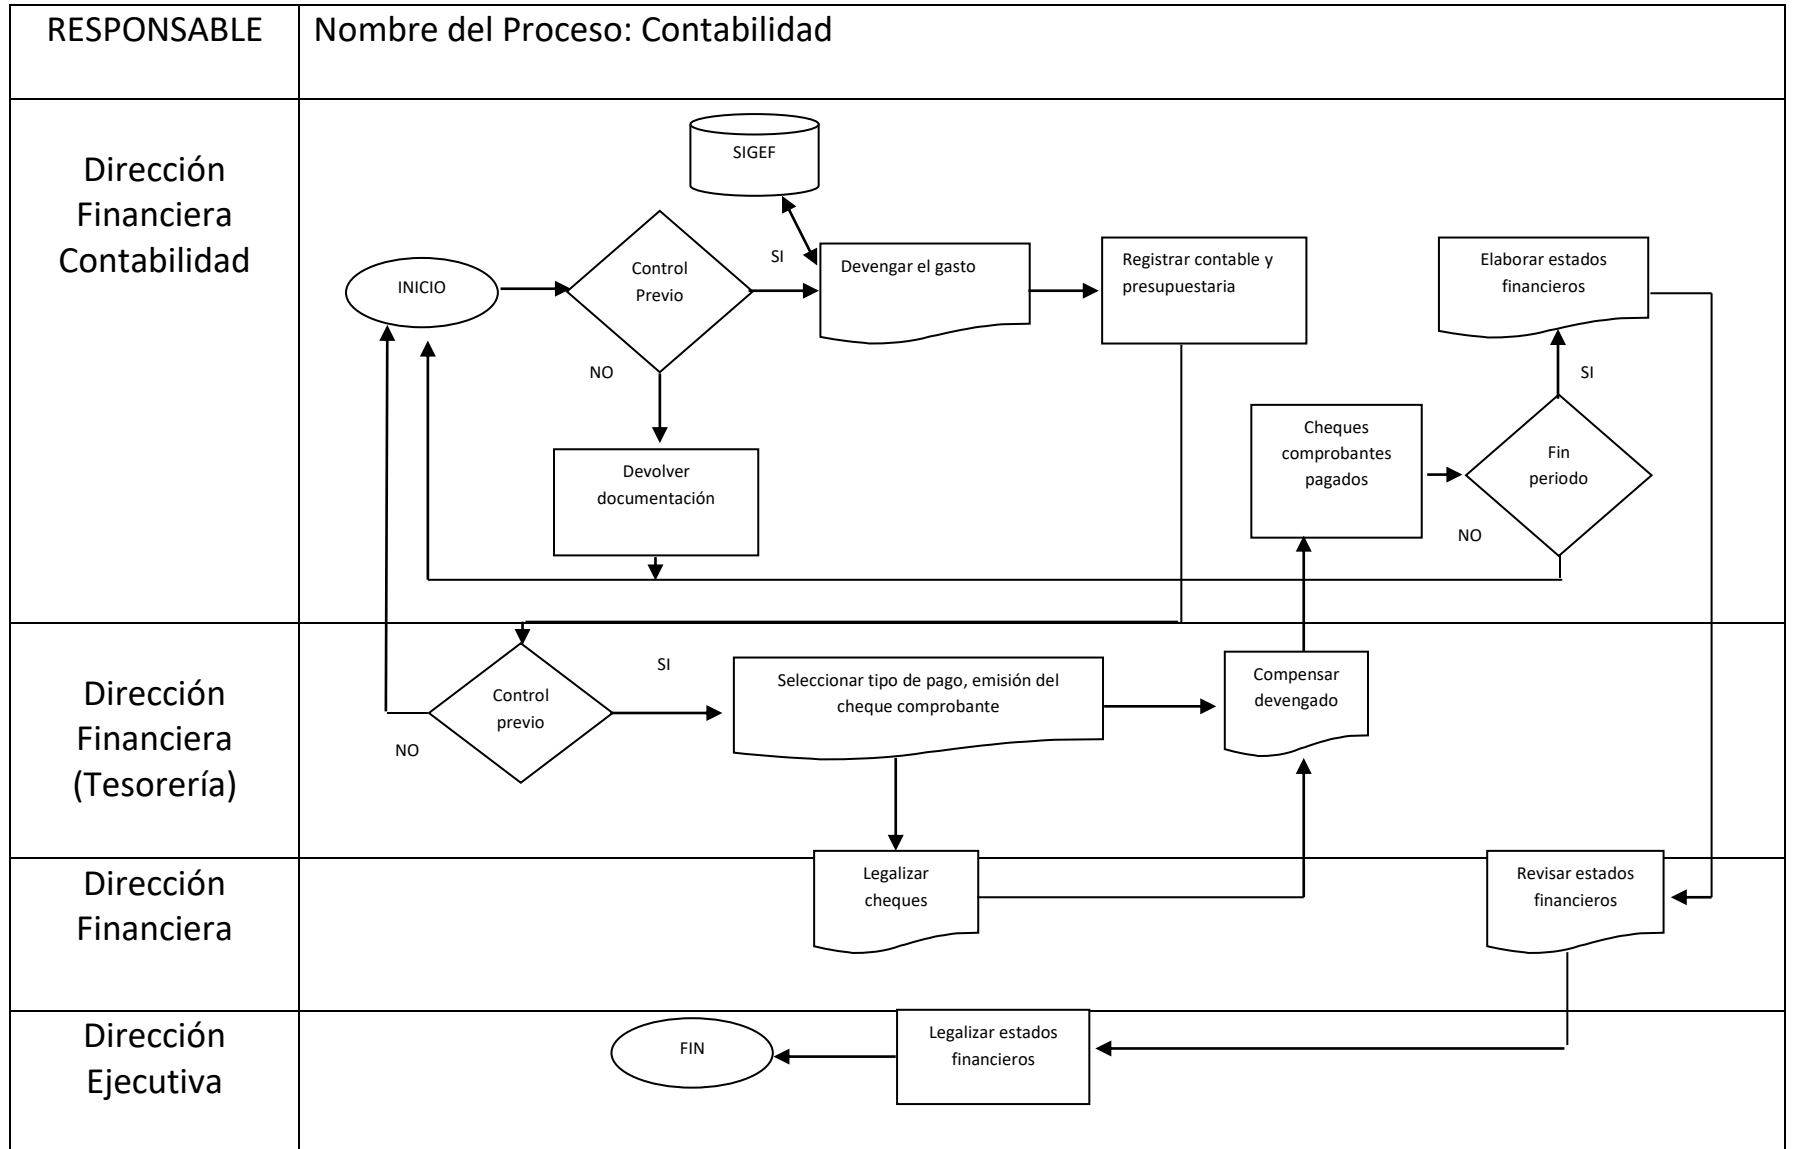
RESPONSABLE

Nombre del Proceso: Contabilidad

Dirección Financiera Contabilidad

SIGEF

INICIO

Control Previo

SI

NO

Devengar el gasto

Registrar contable y presupuestaria

Elaborar estados financieros

SI

Devolver documentación

Cheques comprobantes pagados

Fin periodo

NO

Dirección Financiera (Tesorería)

SI

Control previo

NO

Seleccionar tipo de pago, emisión del cheque comprobante

Compensar devengado

Dirección Financiera

Legalizar cheques

Revisar estados financieros

Dirección Ejecutiva

FIN

Legalizar estados financieros